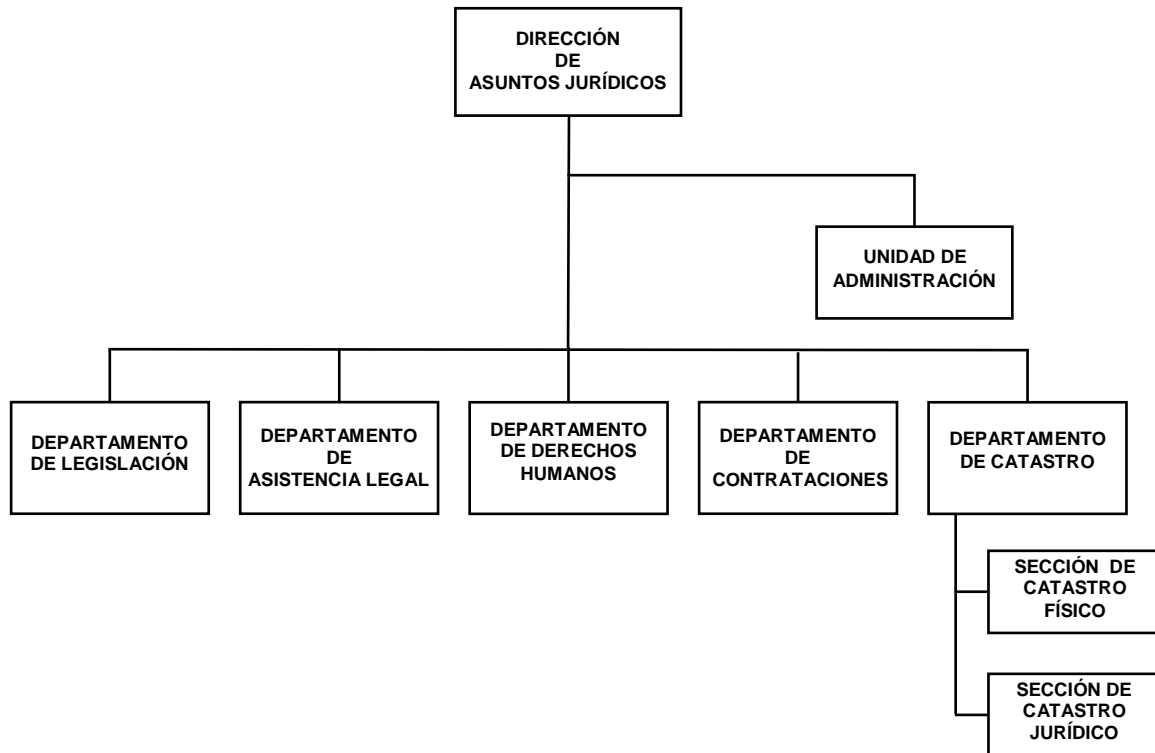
DIRECCIÓN
DE
ASUNTOS JURÍDICOS

UNIDAD DE
ADMINISTRACIÓN

DEPARTAMENTO
DE LEGISLACIÓN

DEPARTAMENTO
DE
ASISTENCIA LEGAL

DEPARTAMENTO
DE DERECHOS
HUMANOS

DEPARTAMENTO
DE
CONTRATACIONES

DEPARTAMENTO
DE CATASTRO

SECCIÓN DE
CATASTRO
FÍSICO

SECCIÓN DE
CATASTRO
JURÍDICO